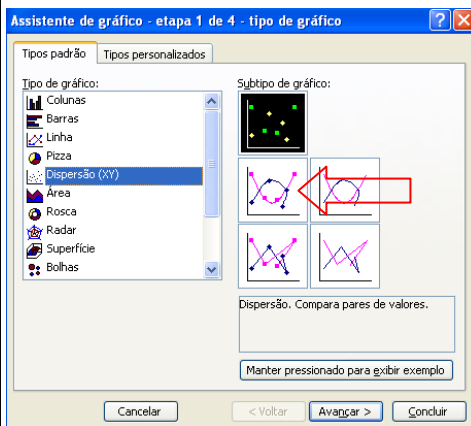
Assistente de gráfico - etapa 1 de 4 - tipo de gráfico

Tipos padrão | Tipos personalizados

Tipo de gráfico:

Colunas
Barras
Linha
Pizza
Dispersão (XY)
Área
Rosca
Radar
Superfície
Bolhas

Subtipo de gráfico:

Dispersão. Compara pares de valores.

Manter pressionado para exibir exemplo

Cancelar
< Voltar
Avançar >
Concluir